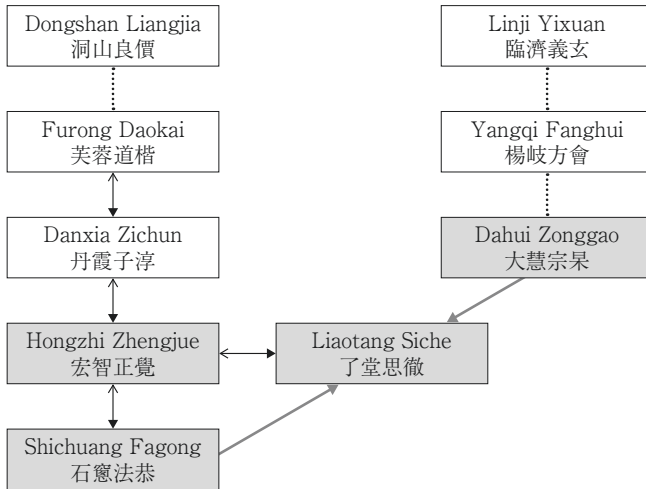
Dongshan Liangjia
洞山良價

Furong Daokai
芙蓉道楷

Danxia Zichun
丹霞子淳

Hongzhi Zhengjue
宏智正覺

Shichuang Fagong
石窻法恭

Liaotang Siche
了堂思徹

Linji Yixuan
臨濟義玄

Yangqi Fanghui
楊岐方會

Dahui Zonggao
大慧宗杲